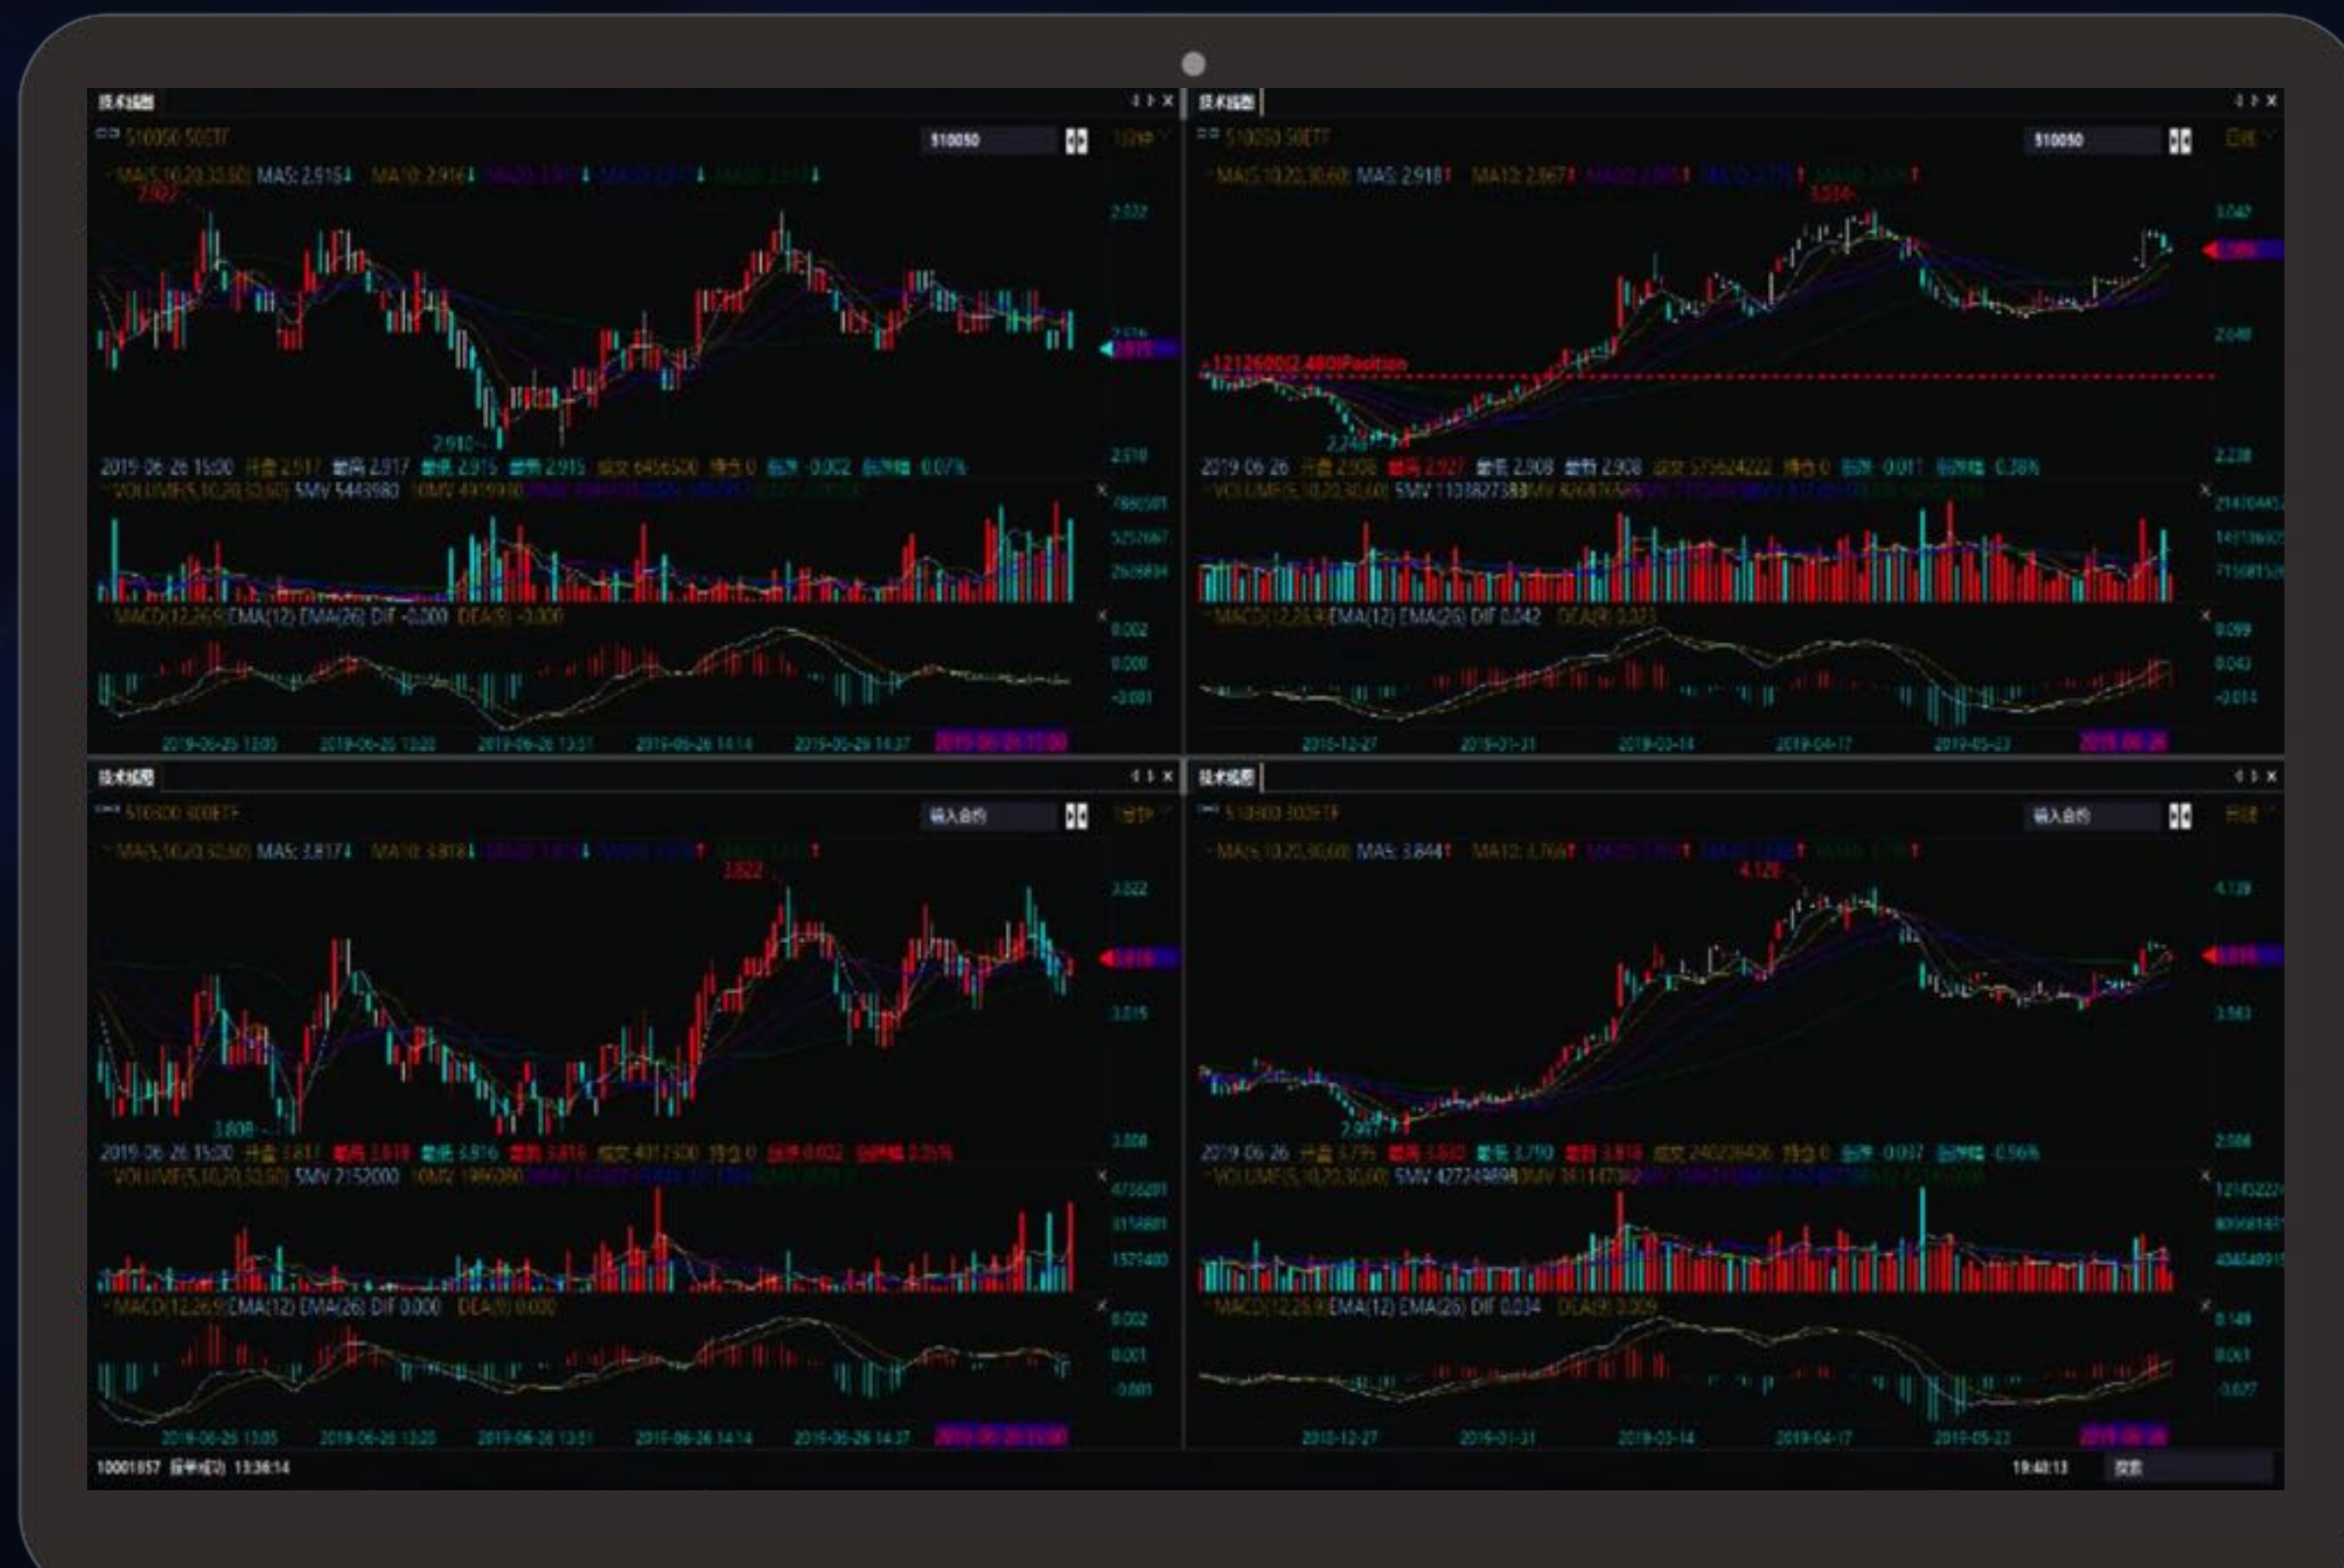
技术视图
510050 50ETF
510050
MA(5,10,20,30,60) MA5: 2.9154 MA10: 2.9164
2.922
2.910
2019-06-26 15:00 开盘 2.917 最高 2.917 最低 2.915 收盘 2.915 成交 6456500 持仓 0 涨跌 -0.002 涨跌幅 0.07%
VOLUME(5,10,20,30,60) 5MV 5443980 10MV 4909980
MACD(12,26,9) EMA(12) EMA(26) DIF -0.000 DEA(9) -0.000
2019-06-25 13:05 2019-06-25 13:20 2019-06-26 13:51 2019-06-26 14:14 2019-06-26 14:37

技术视图
510050 50ETF
510050
MA(5,10,20,30,60) MA5: 2.9181 MA10: 2.867
3.036
+1212600@2.480Position
2.248
2019-06-26 开盘 2.908 最高 2.927 最低 2.908 收盘 2.908 成交 57524222 持仓 0 涨跌 0.011 涨跌幅 0.38%
VOLUME(5,10,20,30,60) 5MV 1103827383
MACD(12,26,9) EMA(12) EMA(26) DIF 0.042 DEA(9)
2018-12-27 2019-01-31 2019-03-14 2019-04-17 2019-05-23

技术视图
510300 300ETF
输入合约
MA(5,10,20,30,60) MA5: 3.8174 MA10: 3.8184
3.822
3.808
2019-06-26 15:00 开盘 3.817 最高 3.819 最低 3.816 收盘 3.816 成交 4017300 持仓 0 涨跌 0.002 涨跌幅 0.05%
VOLUME(5,10,20,30,60) 5MV 2152000 10MV 1966000
MACD(12,26,9) EMA(12) EMA(26) DIF 0.000 DEA(9) 0.000
2019-06-26 13:05 2019-06-26 13:20 2019-06-26 13:51 2019-06-26 14:14 2019-06-26 14:37

技术视图
510300 300ETF
输入合约
MA(5,10,20,30,60) MA5: 3.8441 MA10: 3.7661
4.128
2.997
2019-06-26 开盘 3.795 最高 3.830 最低 3.790 收盘 3.818 成交 240228406 持仓 0 涨跌 0.037 涨跌幅 0.56%
VOLUME(5,10,20,30,60) 5MV 427249898
MACD(12,26,9) EMA(12) EMA(26) DIF 0.034 DEA(9) 0.009
2018-12-27 2019-01-31 2019-03-14 2019-04-17 2019-05-23

10001857 报单成功 13:36:14
19:40:13 搜索